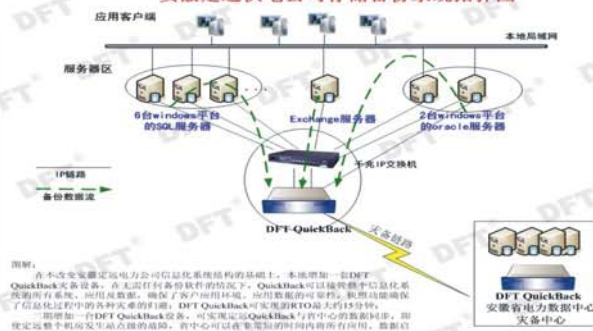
应用客户端

本地局域网

服务器区

6台windows平台的SQL服务器

Exchange服务器

2台windows平台的oracle服务器

千兆IP交换机

IP链路

备份数据流

DFT-QuickBack

灾备链路

DFT QuickBack
安徽省电力数据中心灾备中心

图解：

在不改变安徽省送电力公司信息化系统结构的基础上，本地增加一套DFT QuickBack灾备设备，在无需任何备份软件的情况下，QuickBack可以将整个信息化系统的所有系统、应用及数据，确保了客户应用环境、应用数据的可靠性，软照功能确保了信息化过程中的各种灾难的归避，DFT QuickBack可实现的RTO最大约15分钟。

异地增加一台DFT QuickBack设备，可实现应QuickBack与省中心的数据同步，即便定远整个机房发生站点级的故障，省中心可以在最短的时间内将所有应用、数据以